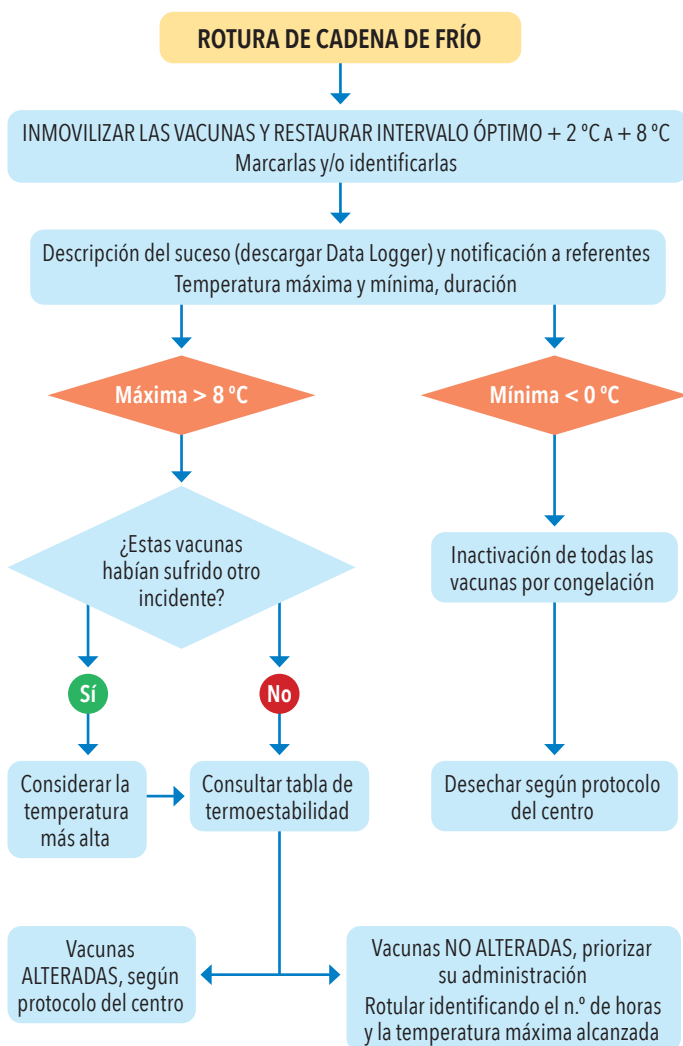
ROTURA DE CADENA DE FRÍO

INMOVILIZAR LAS VACUNAS Y RESTAURAR INTERVALO ÓPTIMO + 2 ºC A + 8 ºC
Marcarlas y/o identificarlas

Descripción del suceso (descargar Data Logger) y notificación a referentes
Temperatura máxima y mínima, duración

Máxima > 8 ºC

Mínima < 0 ºC

¿Estas vacunas habían sufrido otro incidente?

Inactivación de todas las vacunas por congelación

Sí

No

Considerar la temperatura más alta

Consultar tabla de termoestabilidad

Desechar según protocolo del centro

Vacunas ALTERADAS, según protocolo del centro

Vacunas NO ALTERADAS, priorizar su administración
Rotular identificando el n.º de horas y la temperatura máxima alcanzada